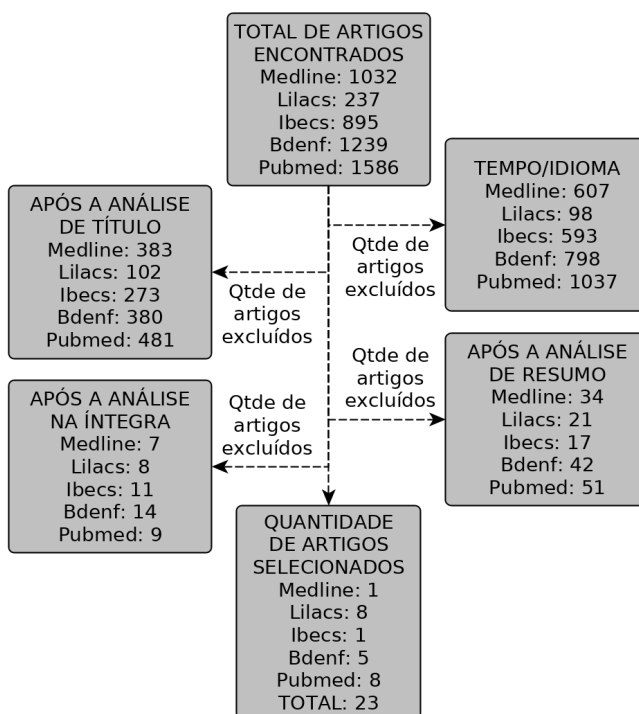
TOTAL DE ARTIGOS ENCONTRADOS
Medline: 1032
Lilacs: 237
Ibecs: 895
Bdenf: 1239
Pubmed: 1586

TEMPO/IDIOMA
Medline: 607
Lilacs: 98
Ibecs: 593
Bdenf: 798
Pubmed: 1037

Qtde de artigos excluídos

APÓS A ANÁLISE DE TÍTULO
Medline: 383
Lilacs: 102
Ibecs: 273
Bdenf: 380
Pubmed: 481

Qtde de artigos excluídos

Qtde de artigos excluídos

APÓS A ANÁLISE DE RESUMO
Medline: 34
Lilacs: 21
Ibecs: 17
Bdenf: 42
Pubmed: 51

APÓS A ANÁLISE NA ÍNTEGRA
Medline: 7
Lilacs: 8
Ibecs: 11
Bdenf: 14
Pubmed: 9

Qtde de artigos excluídos

QUANTIDADE DE ARTIGOS SELECIONADOS
Medline: 1
Lilacs: 8
Ibecs: 1
Bdenf: 5
Pubmed: 8
TOTAL: 23